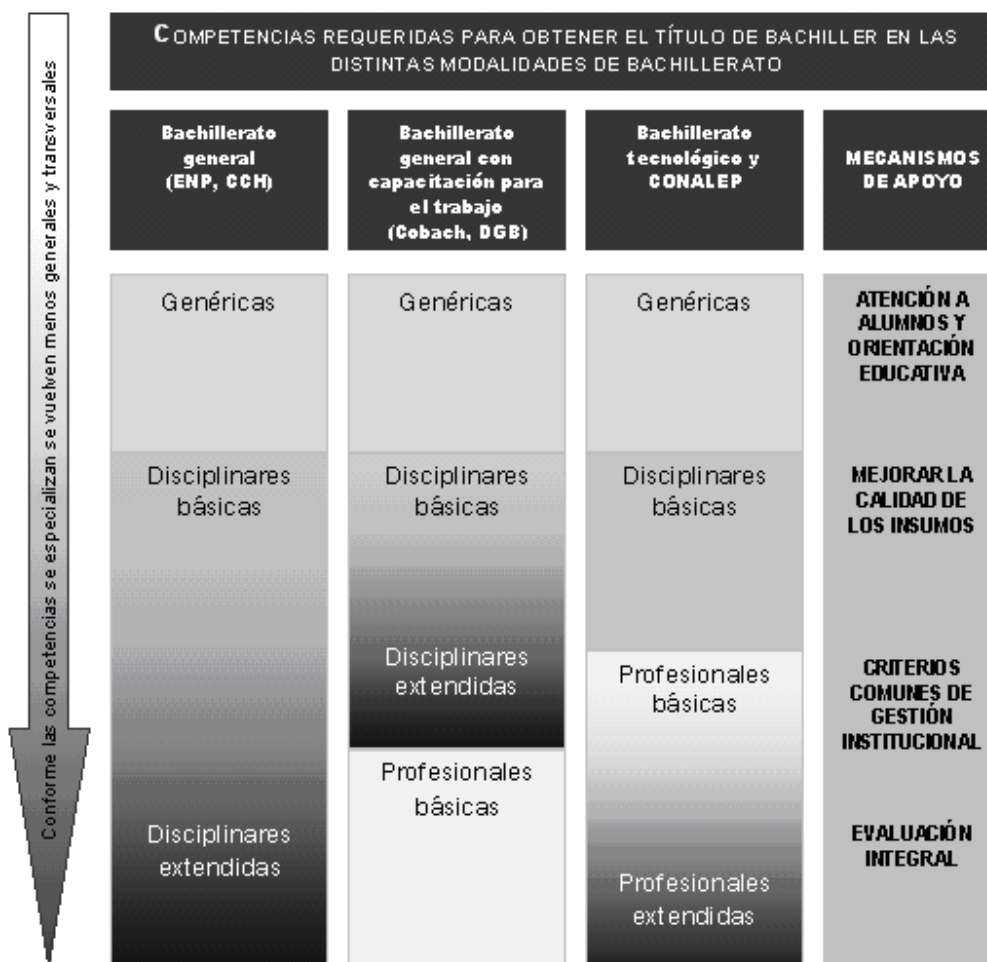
Conforme las competencias se especializan se vuelven menos generales y transversales

COMPETENCIAS REQUERIDAS PARA OBTENER EL TÍTULO DE BACHILLER EN LAS DISTINTAS MODALIDADES DE BACHILLERATO

| Bachillerato general (ENP, CCH) | Bachillerato general con capacitación para el trabajo (Cobach, DGB) | Bachillerato tecnológico y CONALEP | MECANISMOS DE APOYO |
|---|---|---|---|
| Genéricas | Genéricas | Genéricas | ATENCIÓN A ALUMNOS Y ORIENTACIÓN EDUCATIVA |
| Disciplinares básicas | Disciplinares básicas | Disciplinares básicas | MEJORAR LA CALIDAD DE LOS INSUMOS |
| | Disciplinares extendidas | Profesionales básicas | CRITERIOS COMUNES DE GESTIÓN INSTITUCIONAL |
| Disciplinares extendidas | Profesionales básicas | Profesionales extendidas | EVALUACIÓN INTEGRAL |